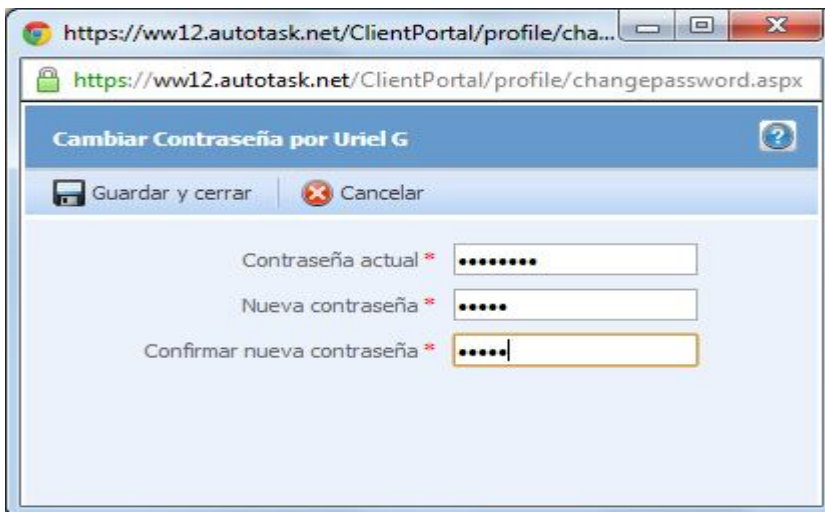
https://ww12.autotask.net/ClientPortal/profile/cha...

https://ww12.autotask.net/ClientPortal/profile/changepassword.aspx

Cambiar Contraseña por Uriel G

Guardar y cerrar

Cancelar

Contraseña actual * •••••••••

Nueva contraseña * •••••

Confirmar nueva contraseña * •••••